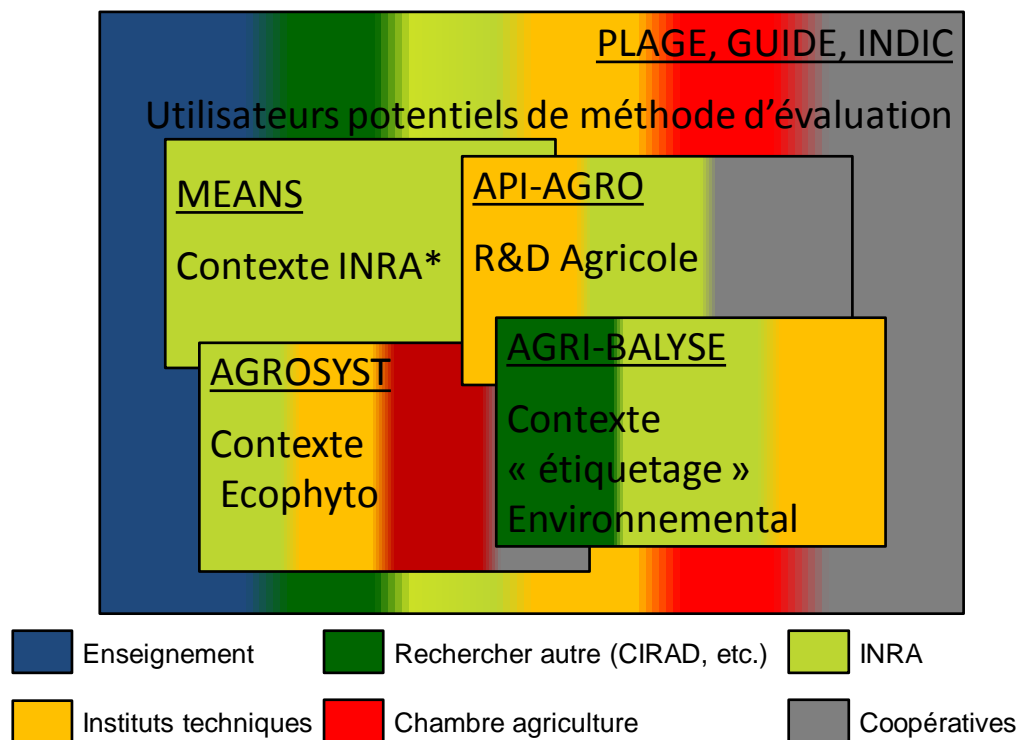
PLAGE, GUIDE, INDIC

Utilisateurs potentiels de méthode d'évaluation

MEANS

Contexte INRA*

API-AGRO

R&D Agricole

AGROSYST

Contexte Ecophyto

AGRI-BALYSE

Contexte « étiquetage » Environnemental

Enseignement

Rechercher autre (CIRAD, etc.)

INRA

Instituts techniques

Chambre agriculture

Coopératives